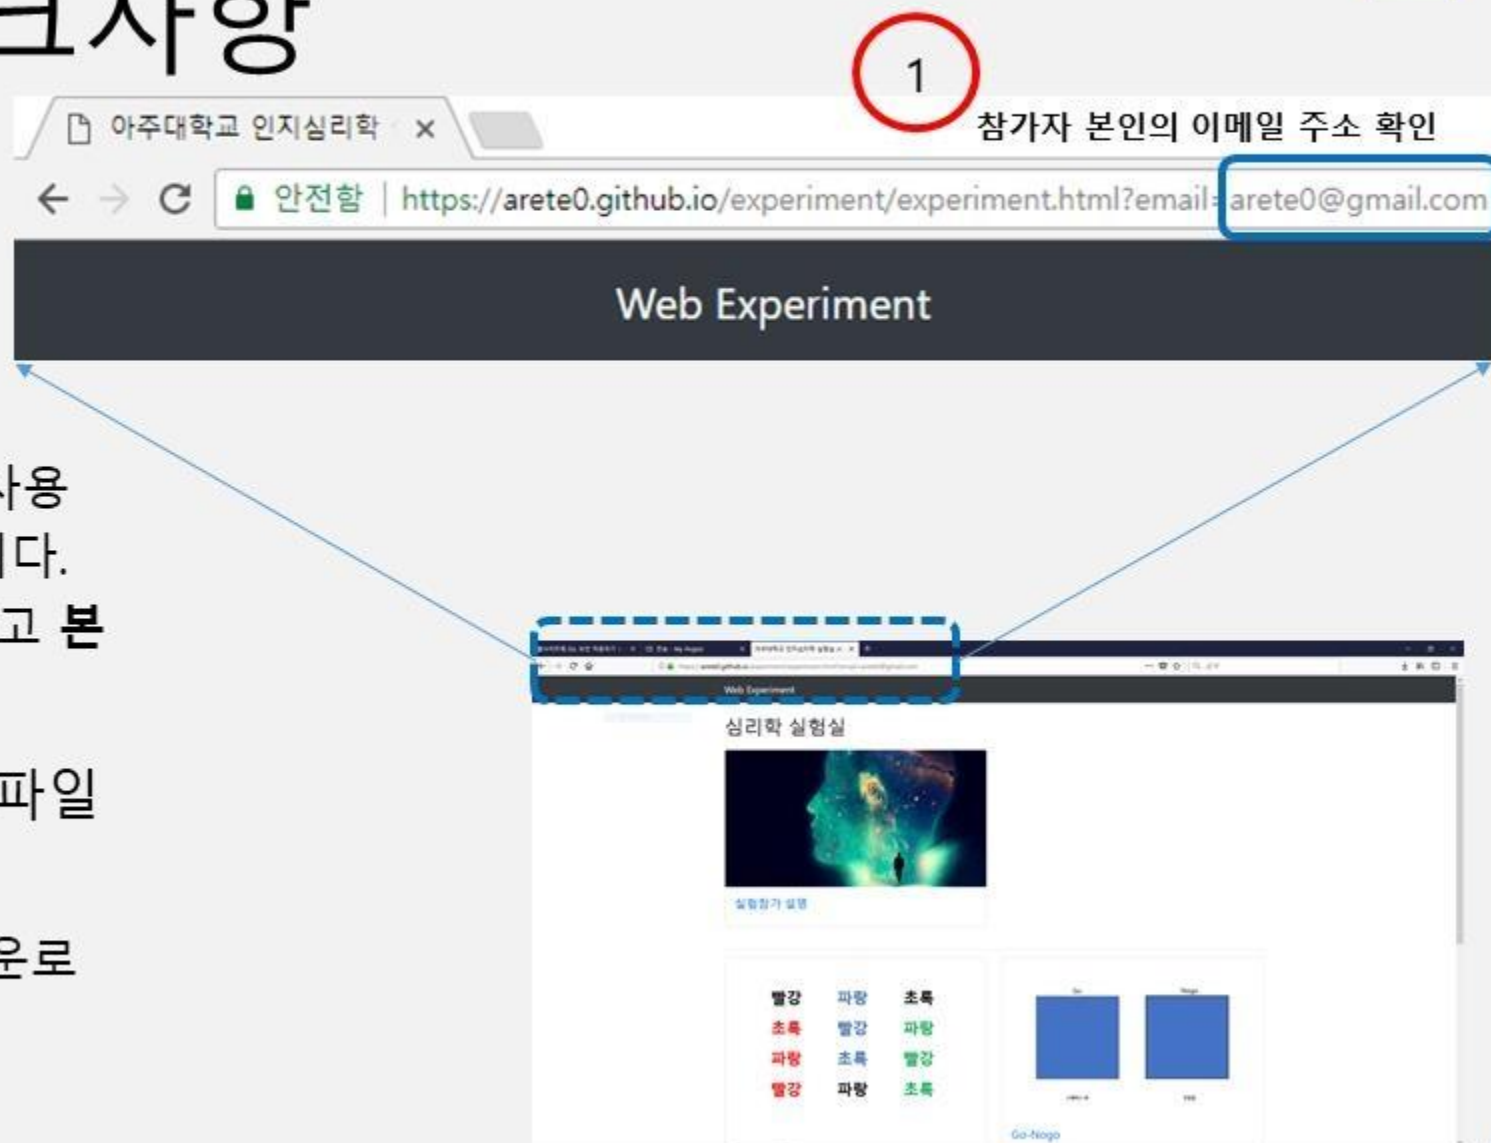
크사항

1

아주대학교 인지심리학 ×

참가자 본인의 이메일 주소 확인

안전함 | https://arete0.github.io/experiment/experiment.html?email=arete0@gmail.com

Web Experiment

사용
다.
고 **본**

파일

운로

Web Experiment

심리학 실험실

실험참가 설명

| 빨강 | 파랑 | 초록 |
|---|---|---|
| 초록 | 빨강 | 파랑 |
| 파랑 | 초록 | 빨강 |
| 빨강 | 파랑 | 초록 |

Go-Nogo